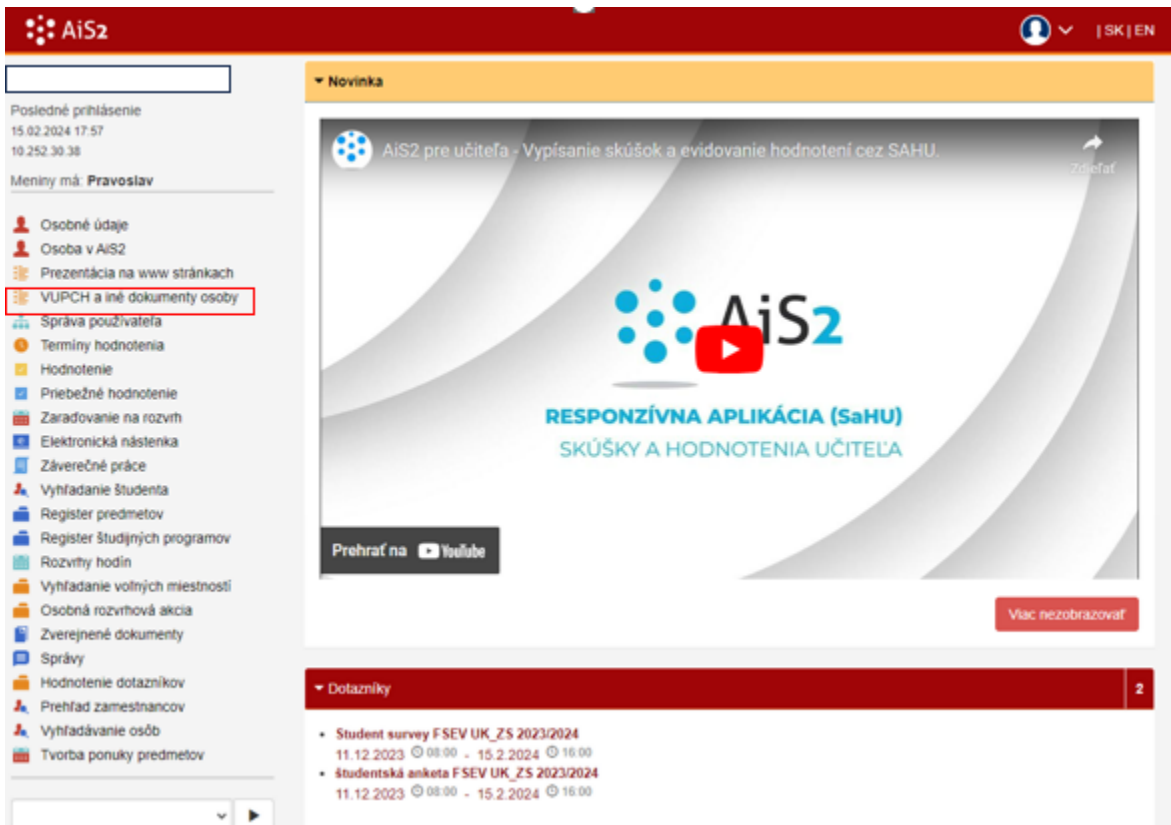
AiS2

| SK | EN

Posledné prihlásenie
15.02.2024 17:57
10.252.30.38

Meniny má: Pravoslav

Osobné údaje
Osoba v AiS2
Prezentácia na www stránkach
VUPCH a iné dokumenty osoby
Správa používateľa
Termíny hodnotenia
Hodnotenie
Priebežné hodnotenie
Zaraďovanie na rozvrh
Elektronická nástenka
Záverečné práce
Vyhľadanie študenta
Register predmetov
Register študijných programov
Rozvrhy hodín
Vyhľadanie voľných miestností
Osobná rozvrhová akcia
Zverejnené dokumenty
Správy
Hodnotenie dotazníkov
Prehľad zamestnancov
Vyhľadávanie osôb
Tvorba ponuky predmetov

Novinka

AiS2 pre učiteľa - Vypísanie skúšok a evidovanie hodnotení cez SAHU.

Zdieľať

AiS2

RESPONZÍVNA APLIKÁCIA (SaHU)
SKÚŠKY A HODNOTENIA UČITEĽA

Prehrať na YouTube

Viac nezobrazovať

Dotazníky 2

• Student survey FSEV UK_ZS 2023/2024
11.12.2023 08:00 - 15.2.2024 16:00
• študentská anketa FSEV UK_ZS 2023/2024
11.12.2023 08:00 - 15.2.2024 16:00